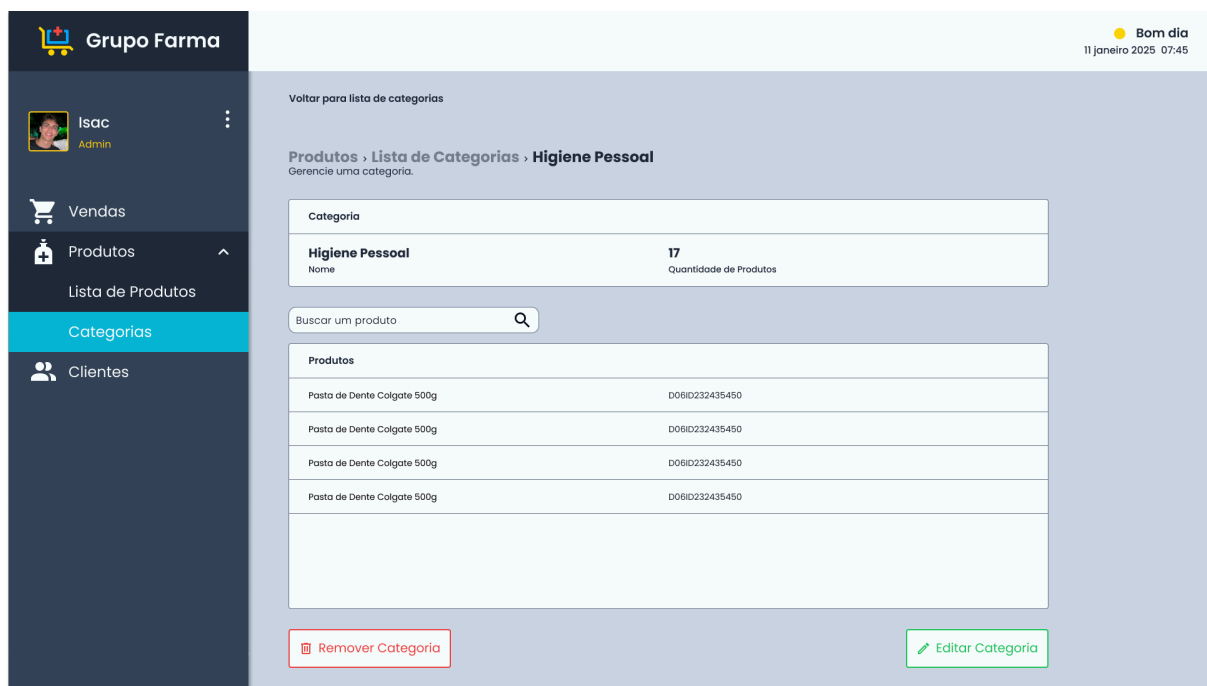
Grupo Farma

Bom dia
11 janeiro 2025 07:45

Isac
Admin

Vendas
Produtos
Lista de Produtos
Categorias
Clientes

Voltar para lista de categorias

Produtos › Lista de Categorias › Higiene Pessoal
Gerencie uma categoria.

Categoria

Higiene Pessoal
Nome

17
Quantidade de Produtos

Buscar um produto

Produtos

| | |
|---|---|
| Pasta de Dente Colgate 500g | D06ID232435450 |
| Pasta de Dente Colgate 500g | D06ID232435450 |
| Pasta de Dente Colgate 500g | D06ID232435450 |
| Pasta de Dente Colgate 500g | D06ID232435450 |

Remover Categoria

Editar Categoria